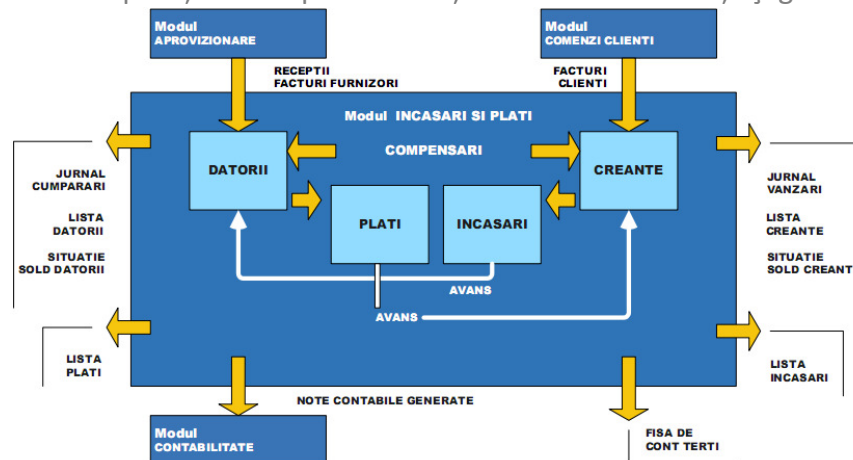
Modul
APROVIZIONARE

Modul
COMENZI CLIENTI

RECEPTII
FACTURI FURNIZORI

FACTURI
CLIENTI

Modul INCASARI SI PLATI

COMPENSARI

DATORII

CREANTE

PLATI

INCASARI

AVANS

AVANS

JURNAL
CUMPARARI

LISTA
DATORII

SITUATIE
SOLD DATORII

JURNAL
VANZARI

LISTA
CREANTE

SITUATIE
SOLD CREANT

LISTA
PLATI

LISTA
INCASARI

NOTE CONTABILE GENERATE

Modul
CONTABILITATE

FISA DE
CONT TERTI